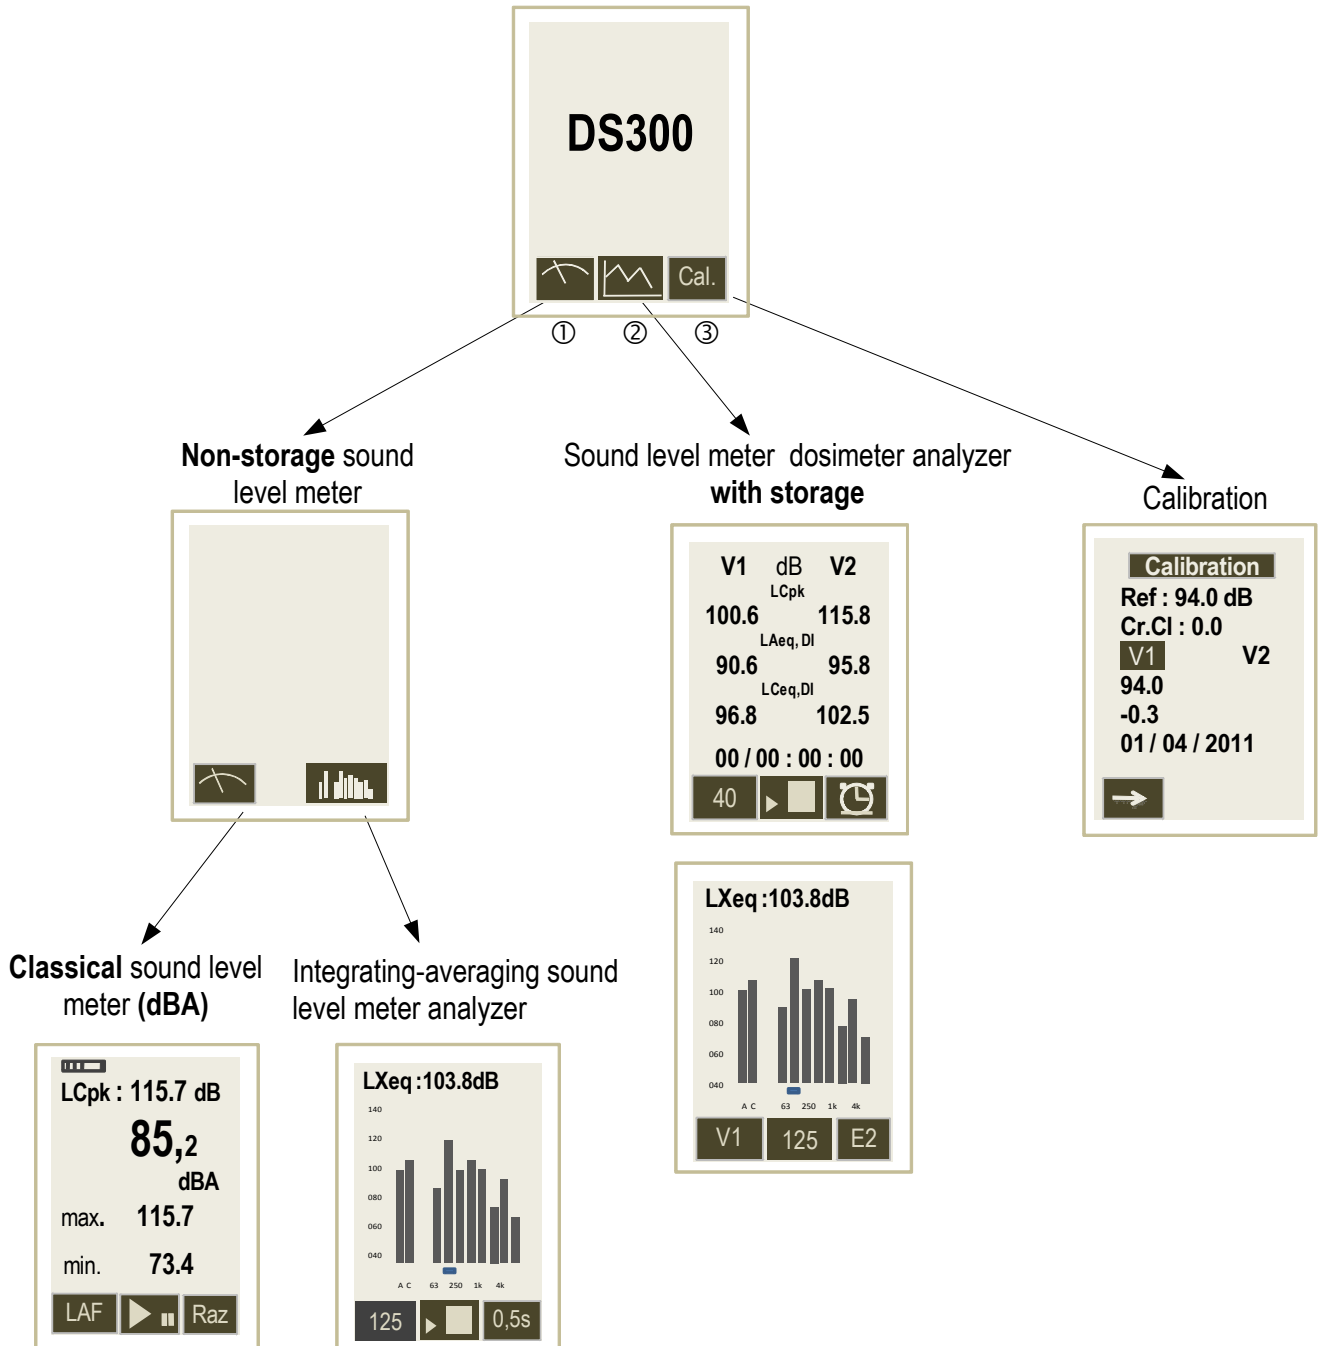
DS300

Cal.

① ② ③

**Non-storage** sound level meter

Sound level meter dosimeter analyzer **with storage**

Calibration

V1 dB V2
LCpk
100.6 115.8
LAeq, DI
90.6 95.8
LCeq,DI
96.8 102.5
00 / 00 : 00 : 00
40

Calibration
Ref : 94.0 dB
Cr.Cl : 0.0
V1 V2
94.0
-0.3
01 / 04 / 2011

LXeq :103.8dB
140
120
100
080
060
040
A C 63 250 1k 4k
V1 125 E2

**Classical** sound level meter **(dBA)**

Integrating-averaging sound level meter analyzer

LCpk : 115.7 dB
85,2
dBA
max. 115.7
min. 73.4
LAF Raz

LXeq :103.8dB
140
120
100
080
060
040
A C 63 250 1k 4k
125 0,5s